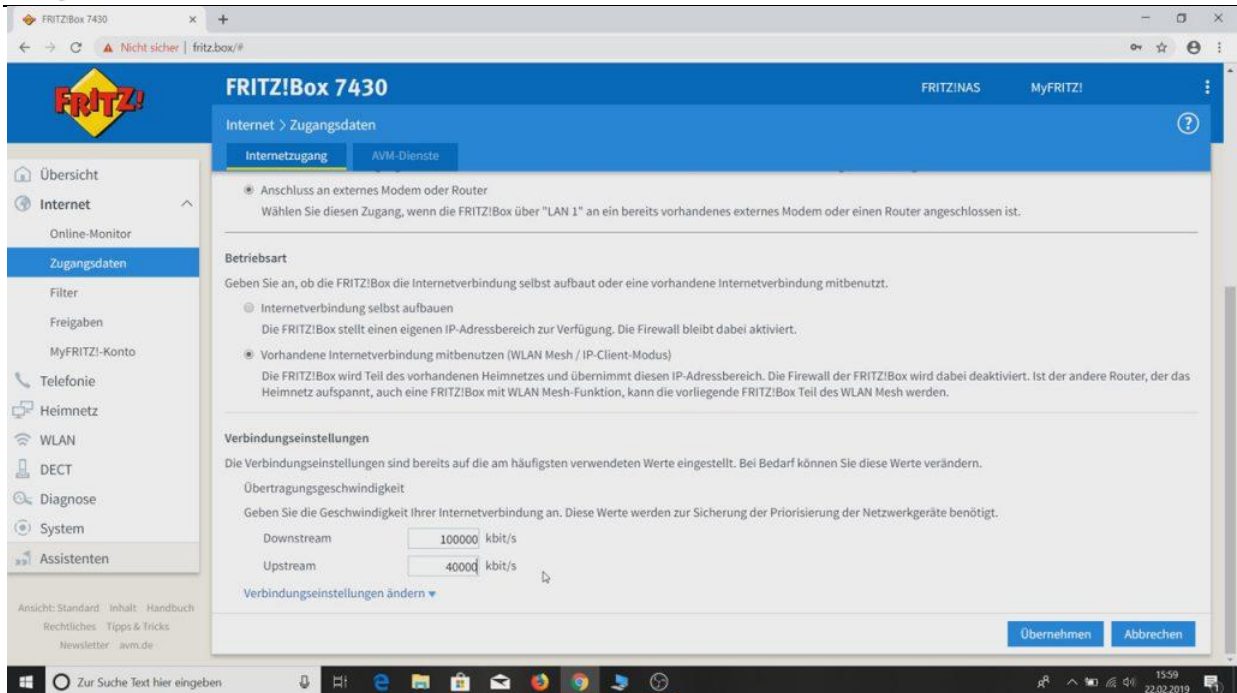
FRITZ!Box 7430
Nicht sicher | fritz.box/#

FRITZ!
FRITZ!Box 7430
FRITZ!NAS MyFRITZ!
Internet > Zugangsdaten
Internetzugang AVM-Dienste

Übersicht
Internet
Online-Monitor
Zugangsdaten
Filter
Freigaben
MyFRITZ!-Konto
Telefonie
Heimnetz
WLAN
DECT
Diagnose
System
Assistenten

Ansicht: Standard Inhalt Handbuch Rechtliches Tipps & Tricks Newsletter avm.de

Anschluss an externes Modem oder Router
Wählen Sie diesen Zugang, wenn die FRITZ!Box über "LAN 1" an ein bereits vorhandenes externes Modem oder einen Router angeschlossen ist.

Betriebsart
Geben Sie an, ob die FRITZ!Box die Internetverbindung selbst aufbaut oder eine vorhandene Internetverbindung mitbenutzt.

Internetverbindung selbst aufbauen
Die FRITZ!Box stellt einen eigenen IP-Adressbereich zur Verfügung. Die Firewall bleibt dabei aktiviert.

Vorhandene Internetverbindung mitbenutzen (WLAN Mesh / IP-Client-Modus)
Die FRITZ!Box wird Teil des vorhandenen Heimnetzes und übernimmt diesen IP-Adressbereich. Die Firewall der FRITZ!Box wird dabei deaktiviert. Ist der andere Router, der das Heimnetz aufspannt, auch eine FRITZ!Box mit WLAN Mesh-Funktion, kann die vorliegende FRITZ!Box Teil des WLAN Mesh werden.

Verbindungseinstellungen
Die Verbindungseinstellungen sind bereits auf die am häufigsten verwendeten Werte eingestellt. Bei Bedarf können Sie diese Werte verändern.
Übertragungsgeschwindigkeit
Geben Sie die Geschwindigkeit Ihrer Internetverbindung an. Diese Werte werden zur Sicherung der Priorisierung der Netzwerkgeräte benötigt.
Downstream 100000 kbit/s
Upstream 40000 kbit/s
Verbindungseinstellungen ändern

Übernehmen Abbrechen

Zur Suche Text hier eingeben
15:59
22.02.2019